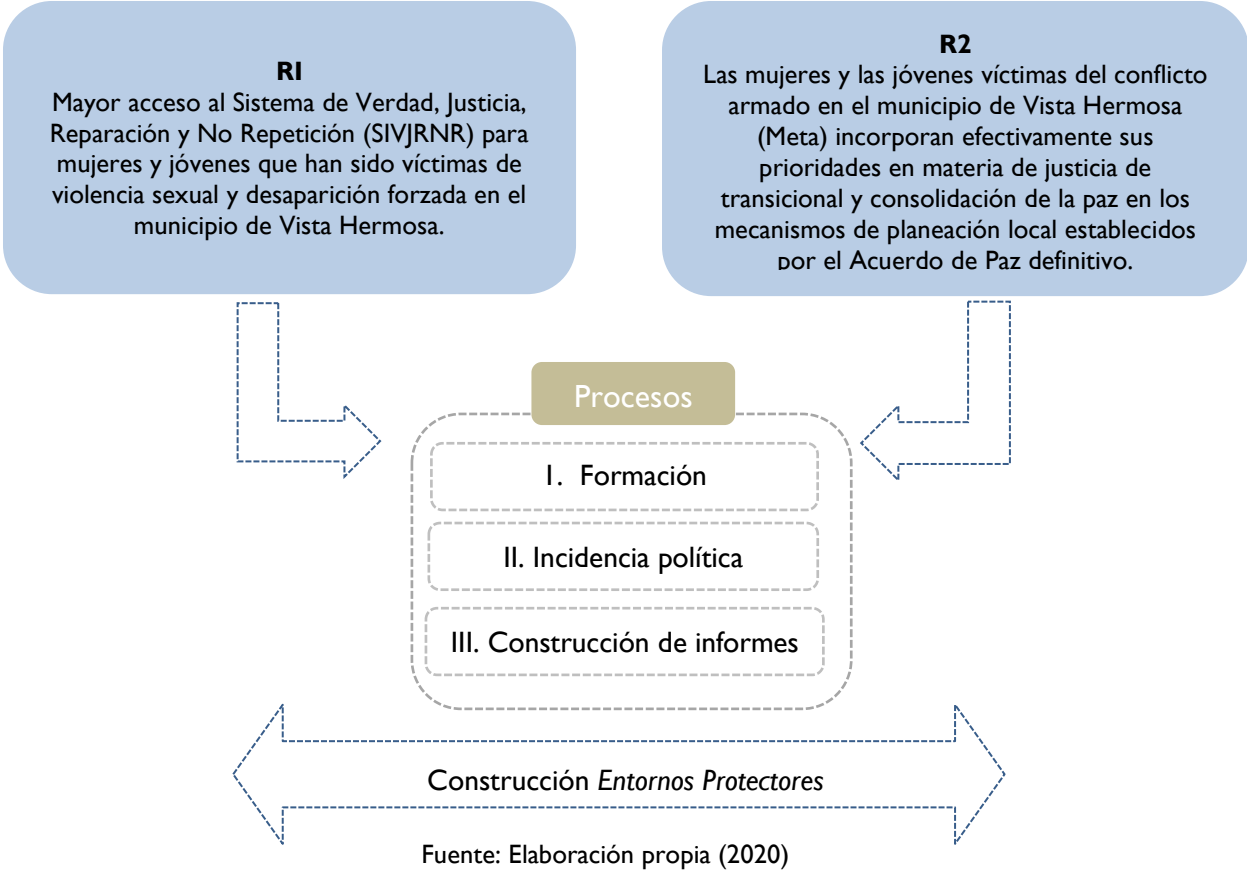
RI
Mayor acceso al Sistema de Verdad, Justicia, Reparación y No Repetición (SIVJRNR) para mujeres y jóvenes que han sido víctimas de violencia sexual y desaparición forzada en el municipio de Vista Hermosa.

R2
Las mujeres y las jóvenes víctimas del conflicto armado en el municipio de Vista Hermosa (Meta) incorporan efectivamente sus prioridades en materia de justicia de transicional y consolidación de la paz en los mecanismos de planeación local establecidos por el Acuerdo de Paz definitivo.

Procesos

I. Formación

II. Incidencia política

III. Construcción de informes

Construcción *Entornos Protectores*

Fuente: Elaboración propia (2020)